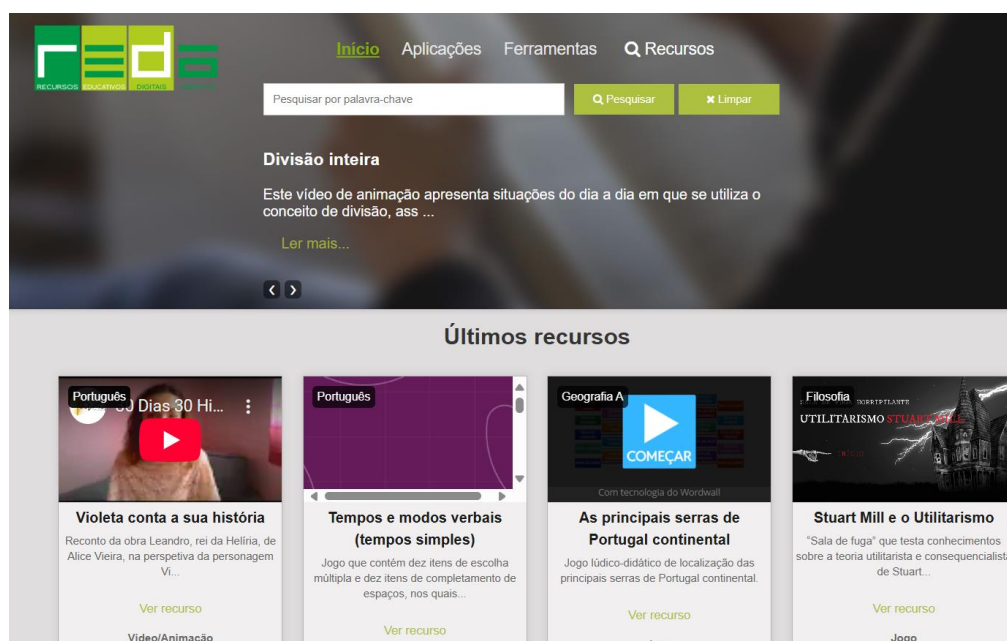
reda
RECURSOS EDUCATIVOS DIGITAIS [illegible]

Início Aplicações Ferramentas Recursos

Pesquisar por palavra-chave

Pesquisar

Limpar

Divisão inteira

Este vídeo de animação apresenta situações do dia a dia em que se utiliza o conceito de divisão, ass ...

Ler mais...

Últimos recursos

Português
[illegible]J Dias 30 Hi...

Violeta conta a sua história

Reconto da obra Leandro, rei da Helíria, de Alice Vieira, na perspetiva da personagem Vi...

Ver recurso

Vídeo/Animação

Português

Tempos e modos verbais (tempos simples)

Jogo que contém dez itens de escolha múltipla e dez itens de completamento de espaços, nos quais...

Ver recurso

Geografia A

COMEÇAR

Com tecnologia do Wordwall

As principais serras de Portugal continental

Jogo lúdico-didático de localização das principais serras de Portugal continental.

Ver recurso

Filosofia

UTILITARISMO STUART MILL

Stuart Mill e o Utilitarismo

"Sala de fuga" que testa conhecimentos sobre a teoria utilitarista e consequencialista de Stuart...

Ver recurso

Jogo